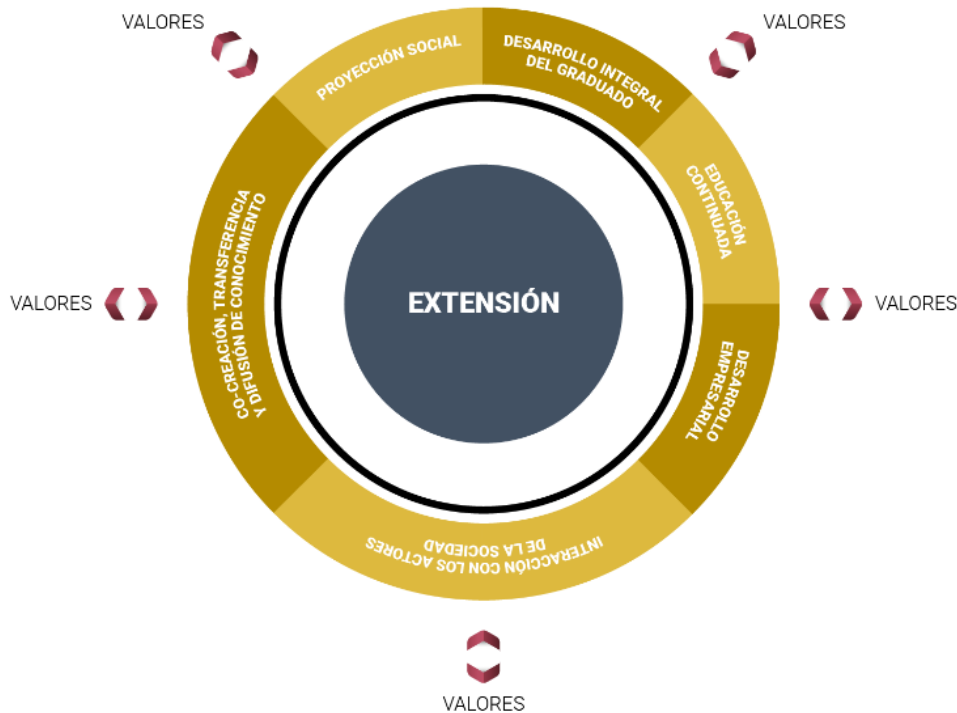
VALORES

VALORES

PROYECCIÓN SOCIAL

DESARROLLO INTEGRAL DEL GRADUADO

EDUCACIÓN CONTINUADA

DESARROLLO EMPRESARIAL

INTERACCIÓN CON LOS ACTORES DE LA SOCIEDAD

CO-CREACIÓN, TRANSFERENCIA Y DIFUSIÓN DE CONOCIMIENTO

EXTENSIÓN

VALORES

VALORES

VALORES